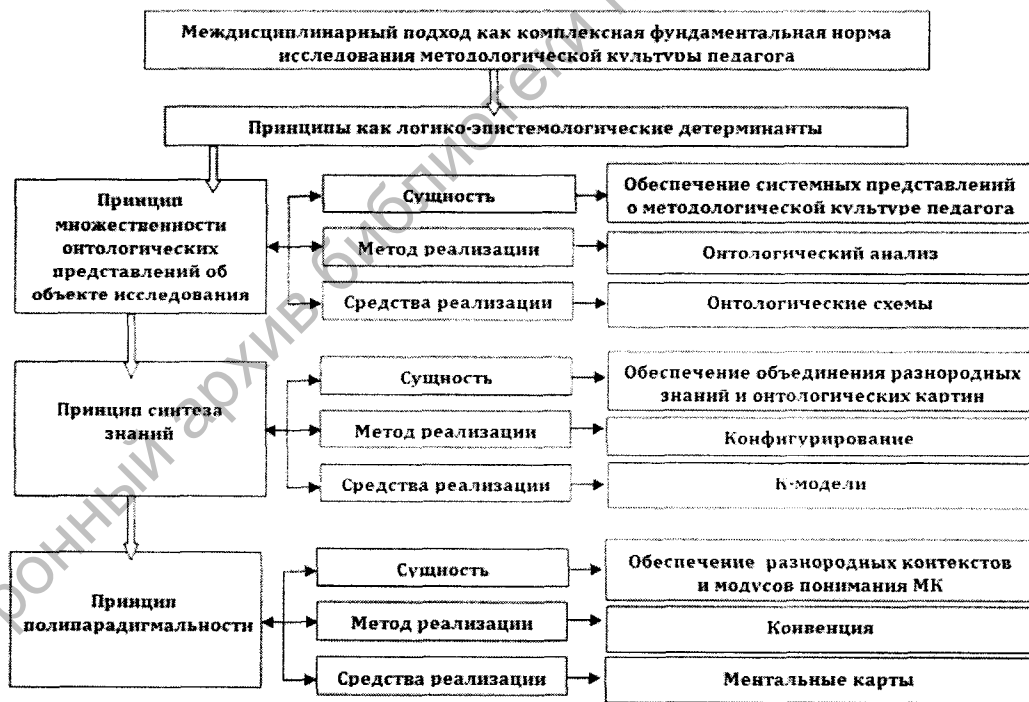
Междисциплинарный подход как комплексная фундаментальная норма исследования методологической культуры педагога

Принципы как логико-эпистемологические детерминанты

Принцип множественности онтологических представлений об объекте исследования

Сущность

Обеспечение системных представлений о методологической культуре педагога

Метод реализации

Онтологический анализ

Средства реализации

Онтологические схемы

Принцип синтеза знаний

Сущность

Обеспечение объединения разнородных знаний и онтологических картин

Метод реализации

Конфигурирование

Средства реализации

К-модели

Принцип полипарадигмальности

Сущность

Обеспечение разнородных контекстов и модусов понимания МК

Метод реализации

Конвенция

Средства реализации

Ментальные карты

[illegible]онный архив библиотеки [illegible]